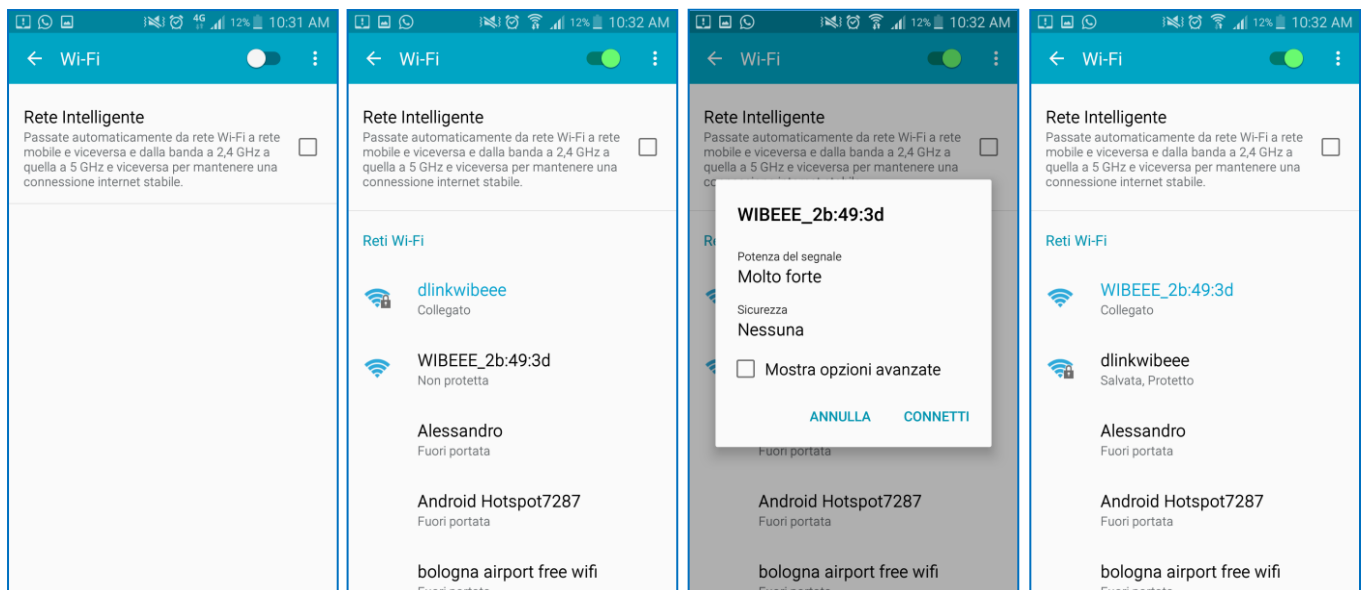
4G 12% 10:31 AM

Wi-Fi

Rete Intelligente
Passate automaticamente da rete Wi-Fi a rete mobile e viceversa e dalla banda a 2,4 GHz a quella a 5 GHz e viceversa per mantenere una connessione internet stabile.

12% 10:32 AM

Wi-Fi

Rete Intelligente
Passate automaticamente da rete Wi-Fi a rete mobile e viceversa e dalla banda a 2,4 GHz a quella a 5 GHz e viceversa per mantenere una connessione internet stabile.

Reti Wi-Fi

dlinkwibeee
Collegato

WIBEEE_2b:49:3d
Non protetta

Alessandro
Fuori portata

Android Hotspot7287
Fuori portata

bologna airport free wifi
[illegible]

12% 10:32 AM

Wi-Fi

Rete Intelligente
Passate automaticamente da rete Wi-Fi a rete mobile e viceversa e dalla banda a 2,4 GHz a quella a 5 GHz e viceversa per mantenere una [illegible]

WIBEEE_2b:49:3d

Potenza del segnale
Molto forte

Sicurezza
Nessuna

Mostra opzioni avanzate

ANNULLA CONNETTI

Fuori portata

Android Hotspot7287
Fuori portata

bologna airport free wifi

12% 10:32 AM

Wi-Fi

Rete Intelligente
Passate automaticamente da rete Wi-Fi a rete mobile e viceversa e dalla banda a 2,4 GHz a quella a 5 GHz e viceversa per mantenere una connessione internet stabile.

Reti Wi-Fi

WIBEEE_2b:49:3d
Collegato

dlinkwibeee
Salvata, Protetto

Alessandro
Fuori portata

Android Hotspot7287
Fuori portata

bologna airport free wifi
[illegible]